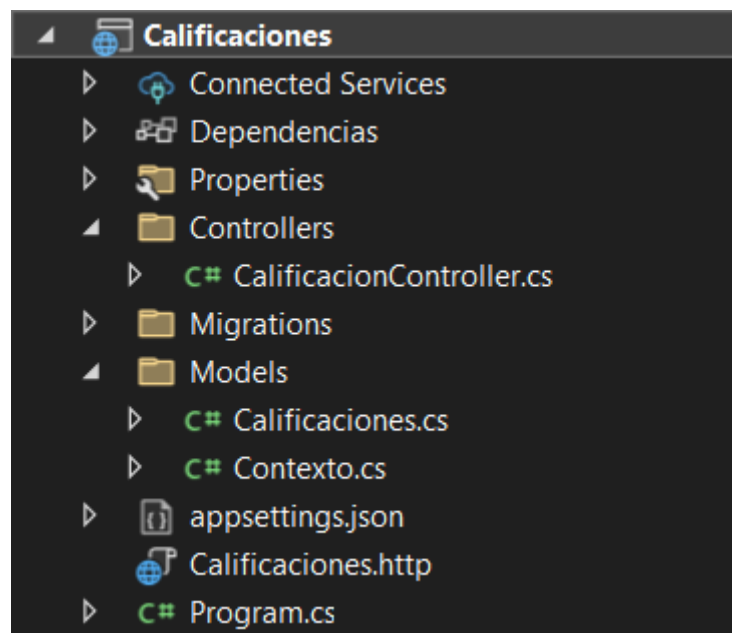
Calificaciones
Connected Services
Dependencias
Properties
Controllers
C# CalificacionController.cs
Migrations
Models
C# Calificaciones.cs
C# Contexto.cs
appsettings.json
Calificaciones.http
C# Program.cs